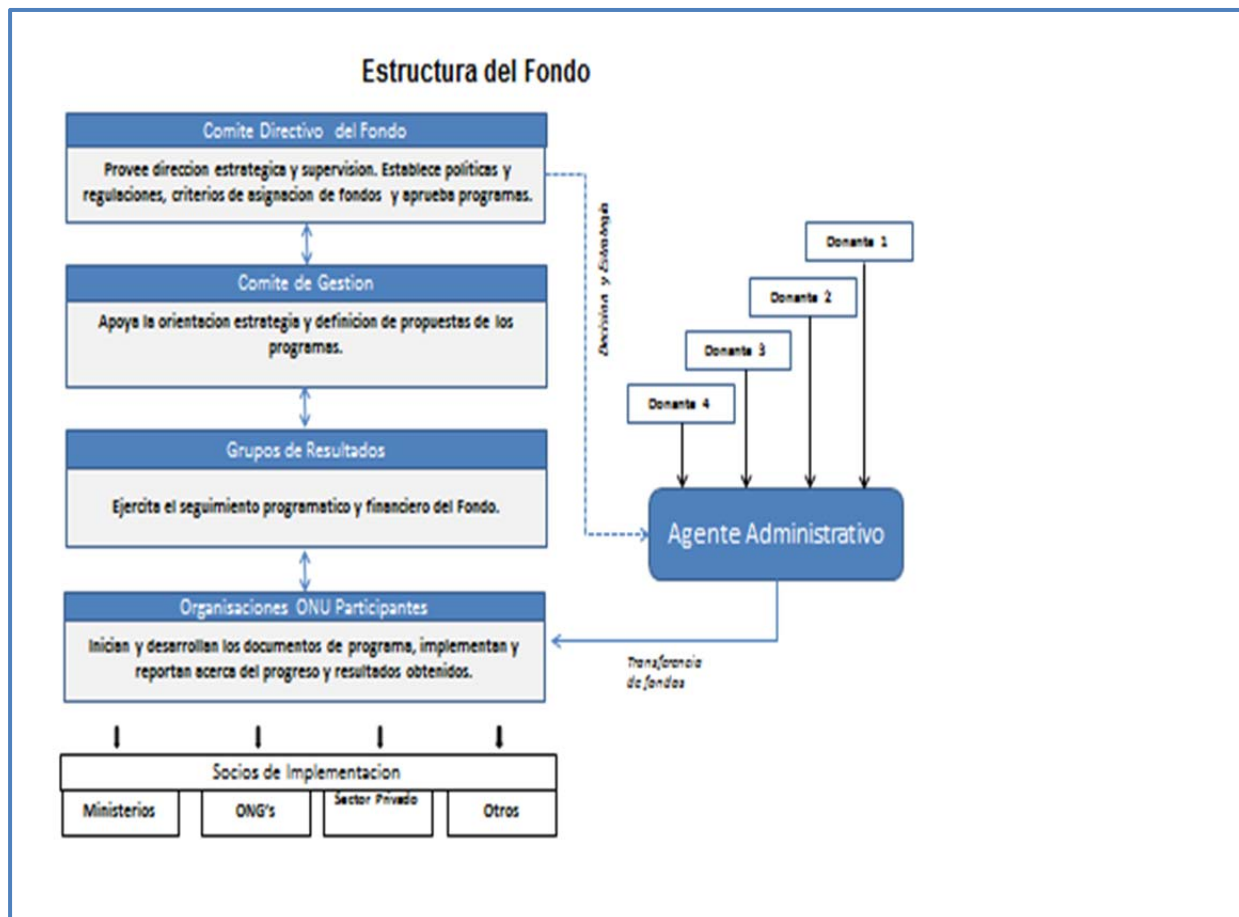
Estructura del Fondo

Comite Directivo del Fondo

Provee direccion estrategica y supervision. Establece politicas y regulaciones, criterios de asignacion de fondos y aprueba programas.

Comite de Gestion

Apoya la orientacion estrategia y definicion de propuestas de los programas.

Grupos de Resultados

Ejercita el seguimiento programatico y financiero del Fondo.

Organisaciones ONU Participantes

Inician y desarrollan los documentos de programa, implementan y reportan acerca del progreso y resultados obtenidos.

Socios de Implementacion

Ministerios

ONG's

Sector Privado

Otros

Decision y Estrategia

Donante 1

Donante 2

Donante 3

Donante 4

Agente Administrativo

Transferencia de fondos